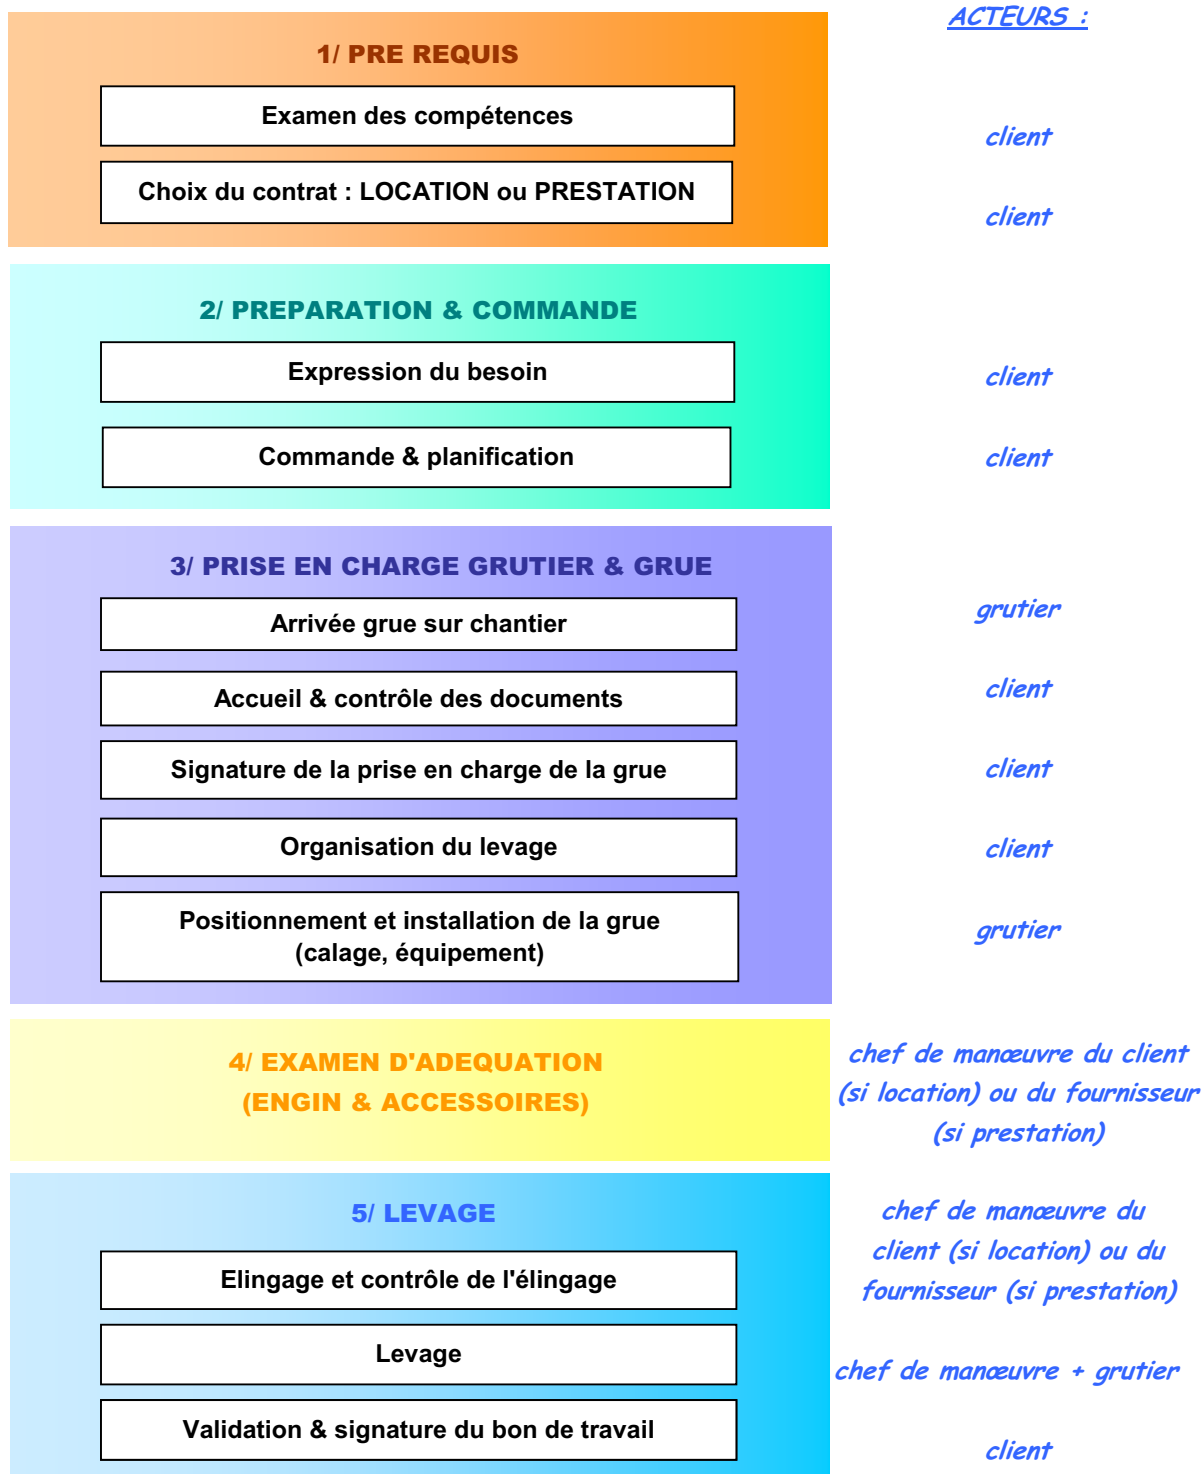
ACTEURS :

1/ PRE REQUIS

Examen des compétences

client

Choix du contrat : LOCATION ou PRESTATION

client

2/ PREPARATION & COMMANDE

Expression du besoin

client

Commande & planification

client

3/ PRISE EN CHARGE GRUTIER & GRUE

Arrivée grue sur chantier

grutier

Accueil & contrôle des documents

client

Signature de la prise en charge de la grue

client

Organisation du levage

client

Positionnement et installation de la grue (calage, équipement)

grutier

4/ EXAMEN D'ADEQUATION (ENGIN & ACCESSOIRES)

chef de manœuvre du client (si location) ou du fournisseur (si prestation)

5/ LEVAGE

chef de manœuvre du client (si location) ou du fournisseur (si prestation)

Elingage et contrôle de l'élingage

Levage

chef de manœuvre + grutier

Validation & signature du bon de travail

client